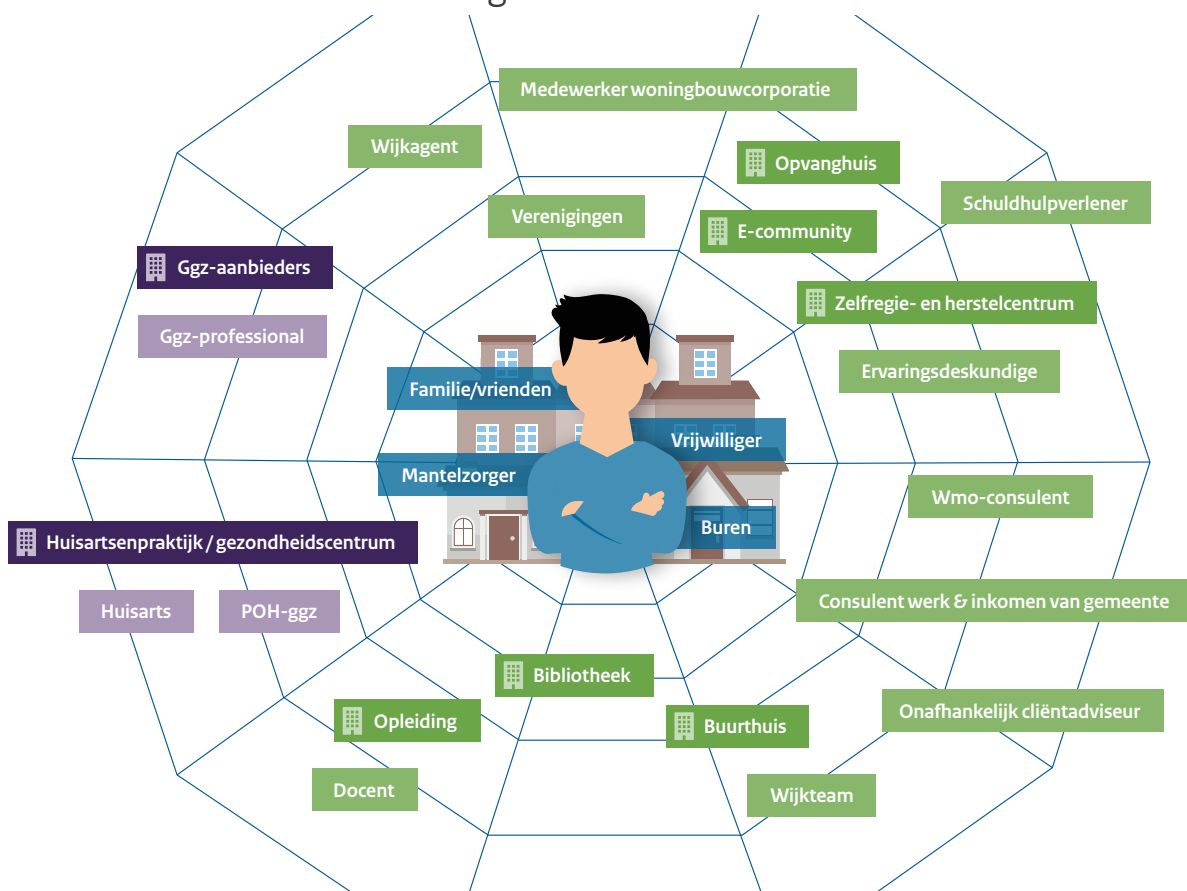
Medewerker woningbouwcorporatie

Wijkagent

Opvanghuis

Schuldhulpverlener

Verenigingen

E-community

Ggz-aanbieders

Zelfregie- en herstelcentrum

Ggz-professional

Ervaringsdeskundige

Familie/vrienden

Vrijwilliger

Mantelzorger

Wmo-consulent

Buren

Huisartsenpraktijk / gezondheidscentrum

Huisarts

POH-ggz

Consulent werk & inkomen van gemeente

Bibliotheek

Onafhankelijk cliëntadviseur

Opleiding

Buurthuis

Docent

Wijkteam